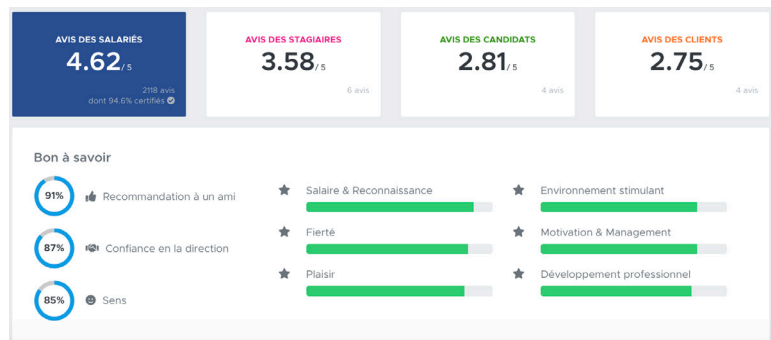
AVIS DES SALARIÉS
4.62/ 5
2118 avis
dont 94.6% certifiés

AVIS DES STAGIAIRES
3.58/ 5
6 avis

AVIS DES CANDIDATS
2.81/ 5
4 avis

AVIS DES CLIENTS
2.75/ 5
4 avis

Bon à savoir

91% Recommandation à un ami

87% Confiance en la direction

85% Sens

Salaire & Reconnaissance

Fierté

Plaisir

Environnement stimulant

Motivation & Management

Développement professionnel